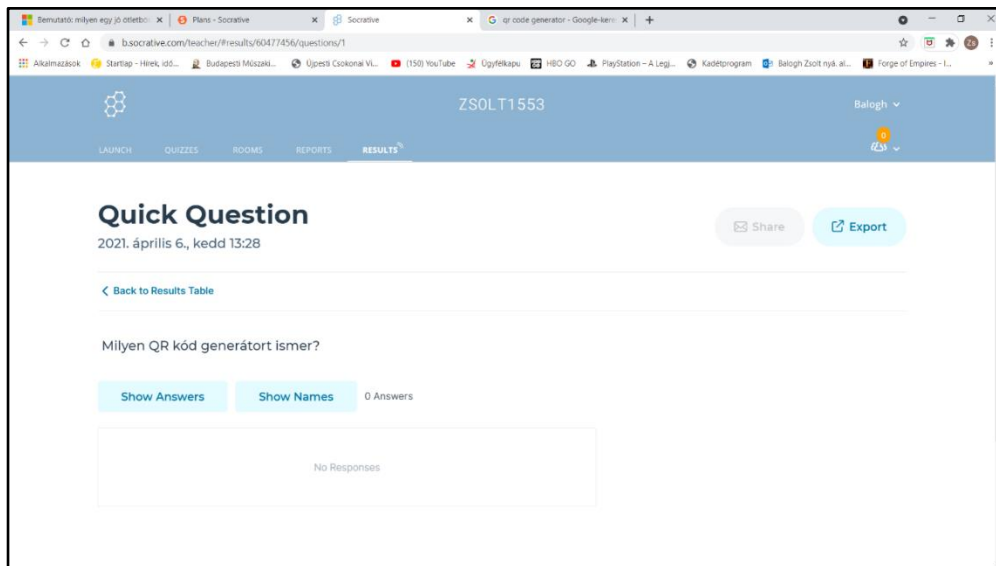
Bemutató: milyen egy jó ötletbö ×
Plans - Socrative ×
Socrative ×
qr code generator - Google-kere ×
+

b.socrative.com/teacher/#results/60477456/questions/1

Alkalmazások
Startlap - Hírek, idő...
Budapesti Műszaki...
Újpesti Csokonai Vi...
(150) YouTube
Ügyfélkapu
HBO GO
PlayStation – A Legj...
Kadétprogram
Balogh Zsolt nyá. al...
Forge of Empires - I...

ZSOLT1553
Balogh

LAUNCH
QUIZZES
ROOMS
REPORTS
RESULTS

0

Quick Question
2021. április 6., kedd 13:28

Share
Export

< Back to Results Table

Milyen QR kód generátort ismer?

Show Answers
Show Names
0 Answers

No Responses